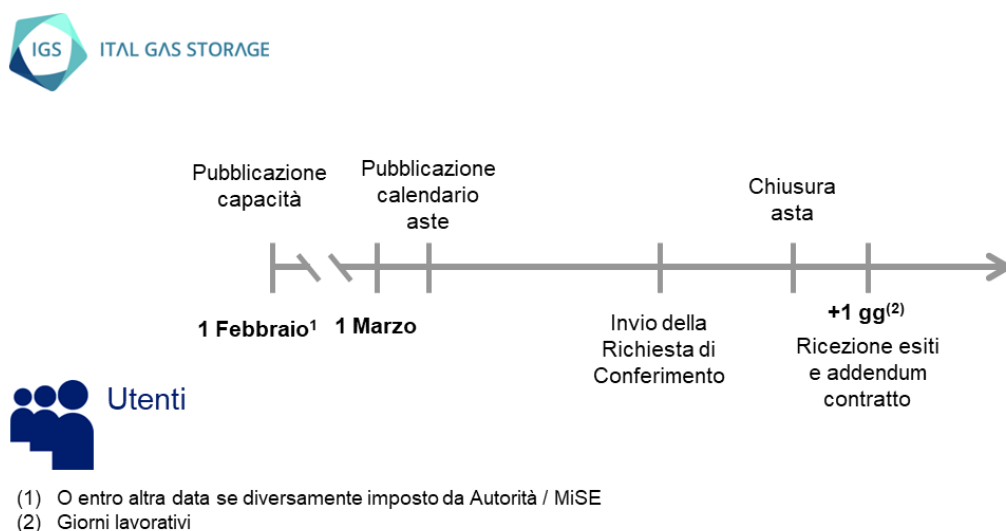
IGS ITAL GAS STORAGE

Pubblicazione capacità

Pubblicazione calendario aste

Chiusura asta

1 Febbraio$^1$

1 Marzo

Invio della Richiesta di Conferimento

+1 gg$^{(2)}$

Ricezione esiti e addendum contratto

Utenti

(1) O entro altra data se diversamente imposto da Autorità / MiSE
(2) Giorni lavorativi